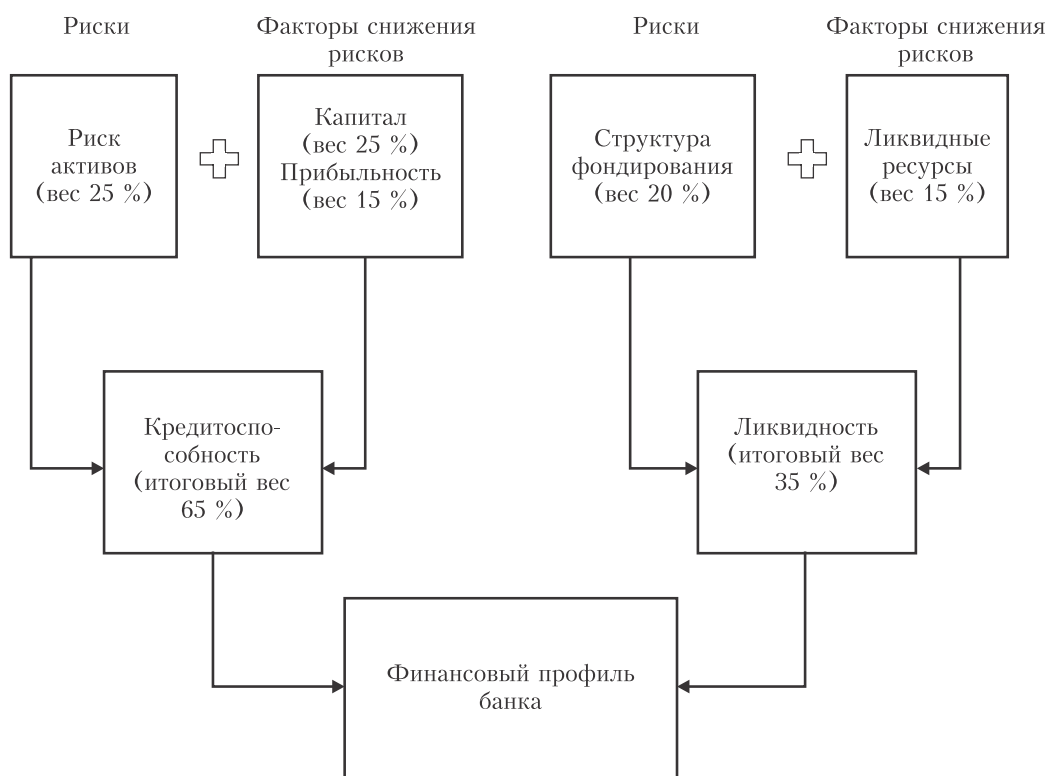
Риски

Факторы снижения рисков

Риски

Факторы снижения рисков

Риск активов (вес 25 %)

Капитал (вес 25 %) Прибыльность (вес 15 %)

Структура фондирования (вес 20 %)

Ликвидные ресурсы (вес 15 %)

Кредитоспособность (итоговый вес 65 %)

Ликвидность (итоговый вес 35 %)

Финансовый профиль банка